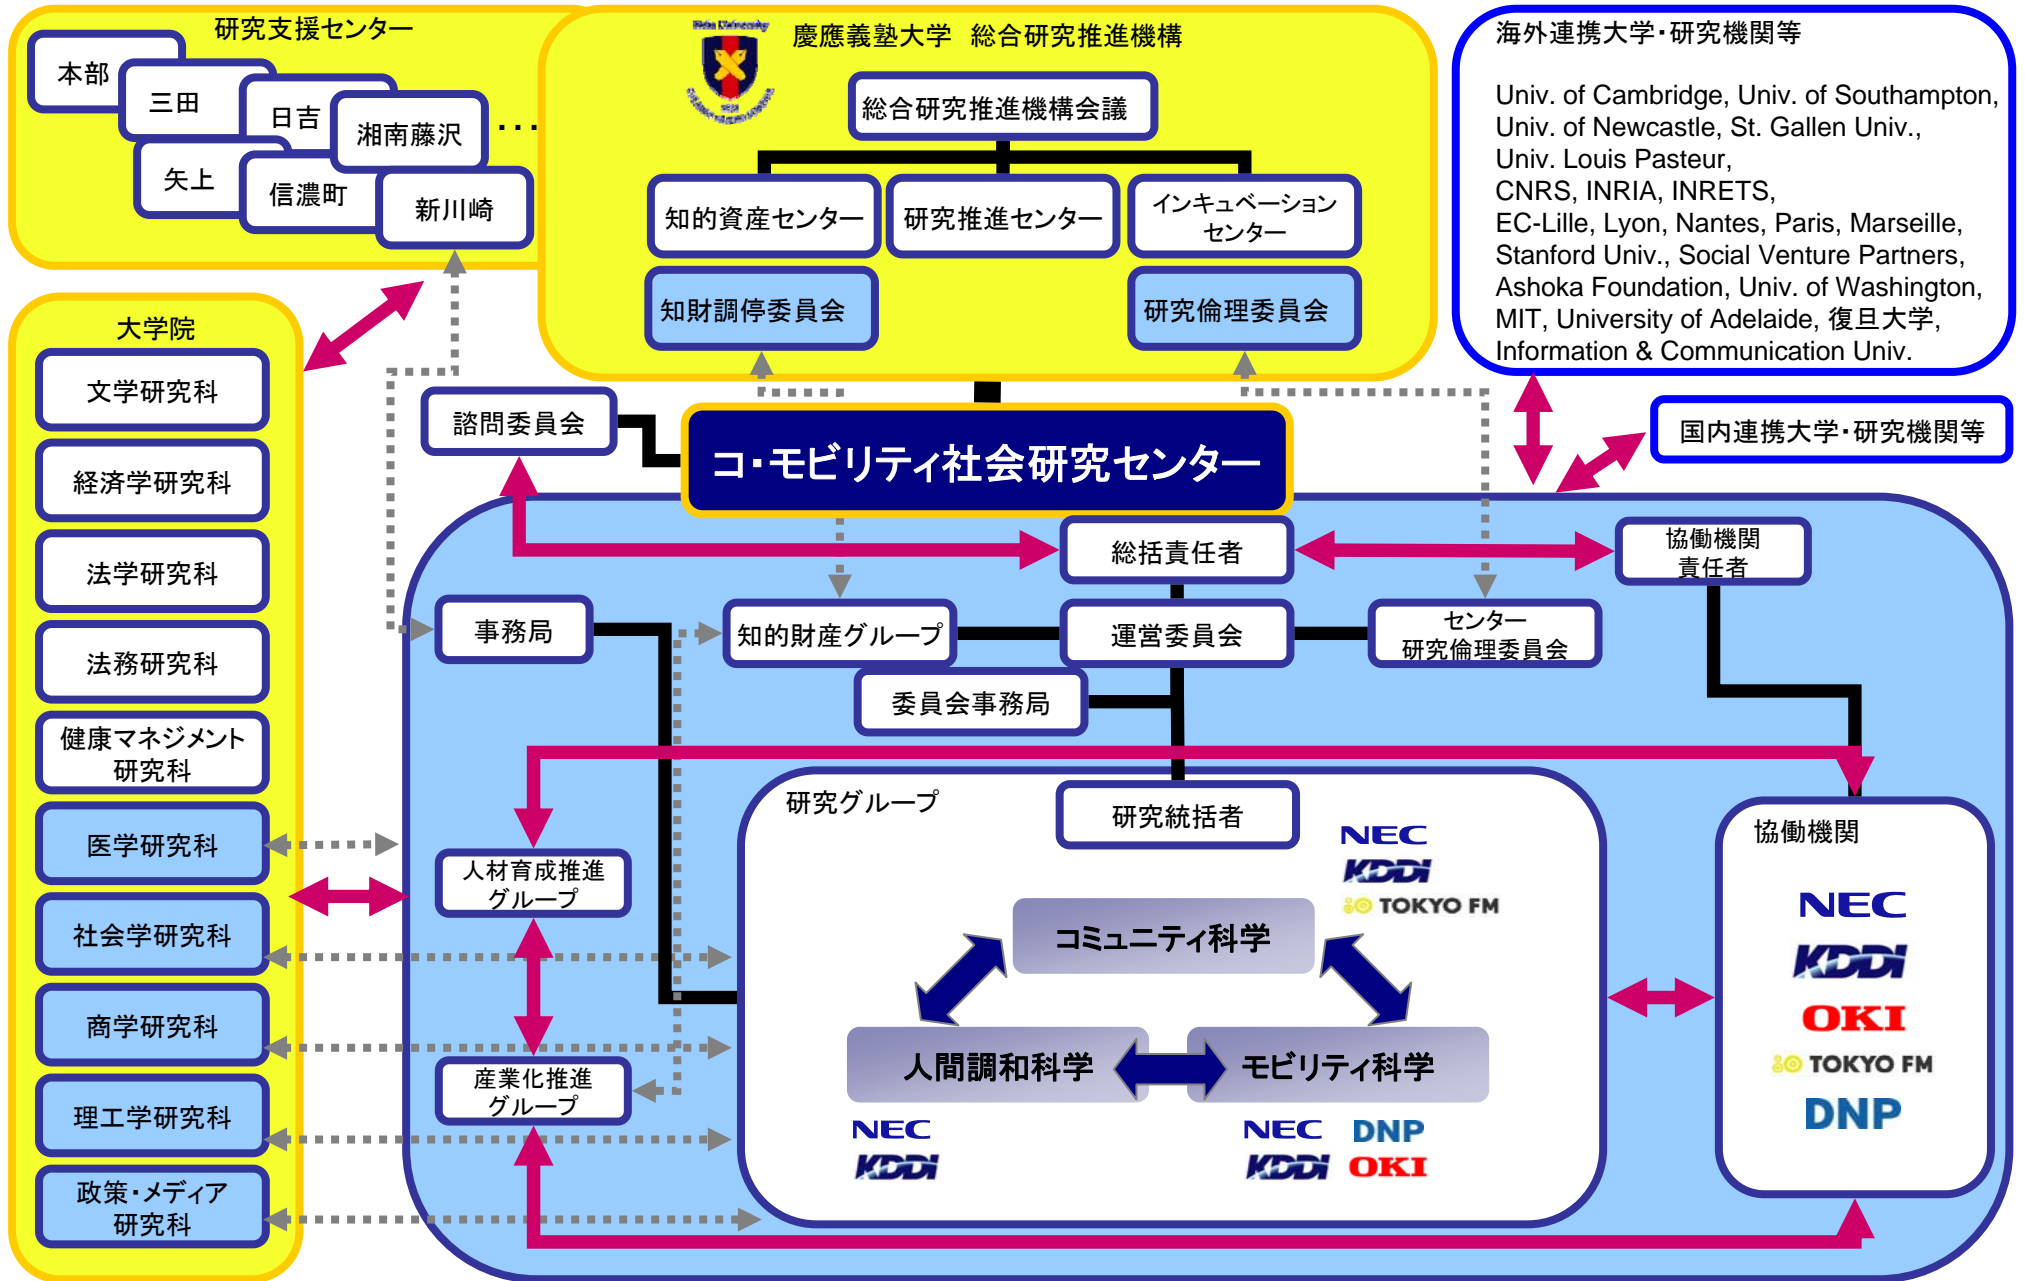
研究支援センター

本部

三田

日吉

湘南藤沢

・・・

矢上

信濃町

新川崎

慶應義塾大学　総合研究推進機構

総合研究推進機構会議

知的資産センター

研究推進センター

インキュベーションセンター

知財調停委員会

研究倫理委員会

海外連携大学・研究機関等

Univ. of Cambridge, Univ. of Southampton, Univ. of Newcastle, St. Gallen Univ., Univ. Louis Pasteur, CNRS, INRIA, INRETS, EC-Lille, Lyon, Nantes, Paris, Marseille, Stanford Univ., Social Venture Partners, Ashoka Foundation, Univ. of Washington, MIT, University of Adelaide, 復旦大学, Information & Communication Univ.

国内連携大学・研究機関等

大学院

文学研究科

経済学研究科

法学研究科

法務研究科

健康マネジメント研究科

医学研究科

社会学研究科

商学研究科

理工学研究科

政策・メディア研究科

諮問委員会

コ・モビリティ社会研究センター

総括責任者

協働機関責任者

事務局

知的財産グループ

運営委員会

センター研究倫理委員会

委員会事務局

研究グループ

研究統括者

NEC
KDDI
TOKYO FM

人材育成推進グループ

コミュニティ科学

人間調和科学

モビリティ科学

産業化推進グループ

NEC
KDDI

NEC
KDDI
DNP
OKI

協働機関

NEC
KDDI
OKI
TOKYO FM
DNP